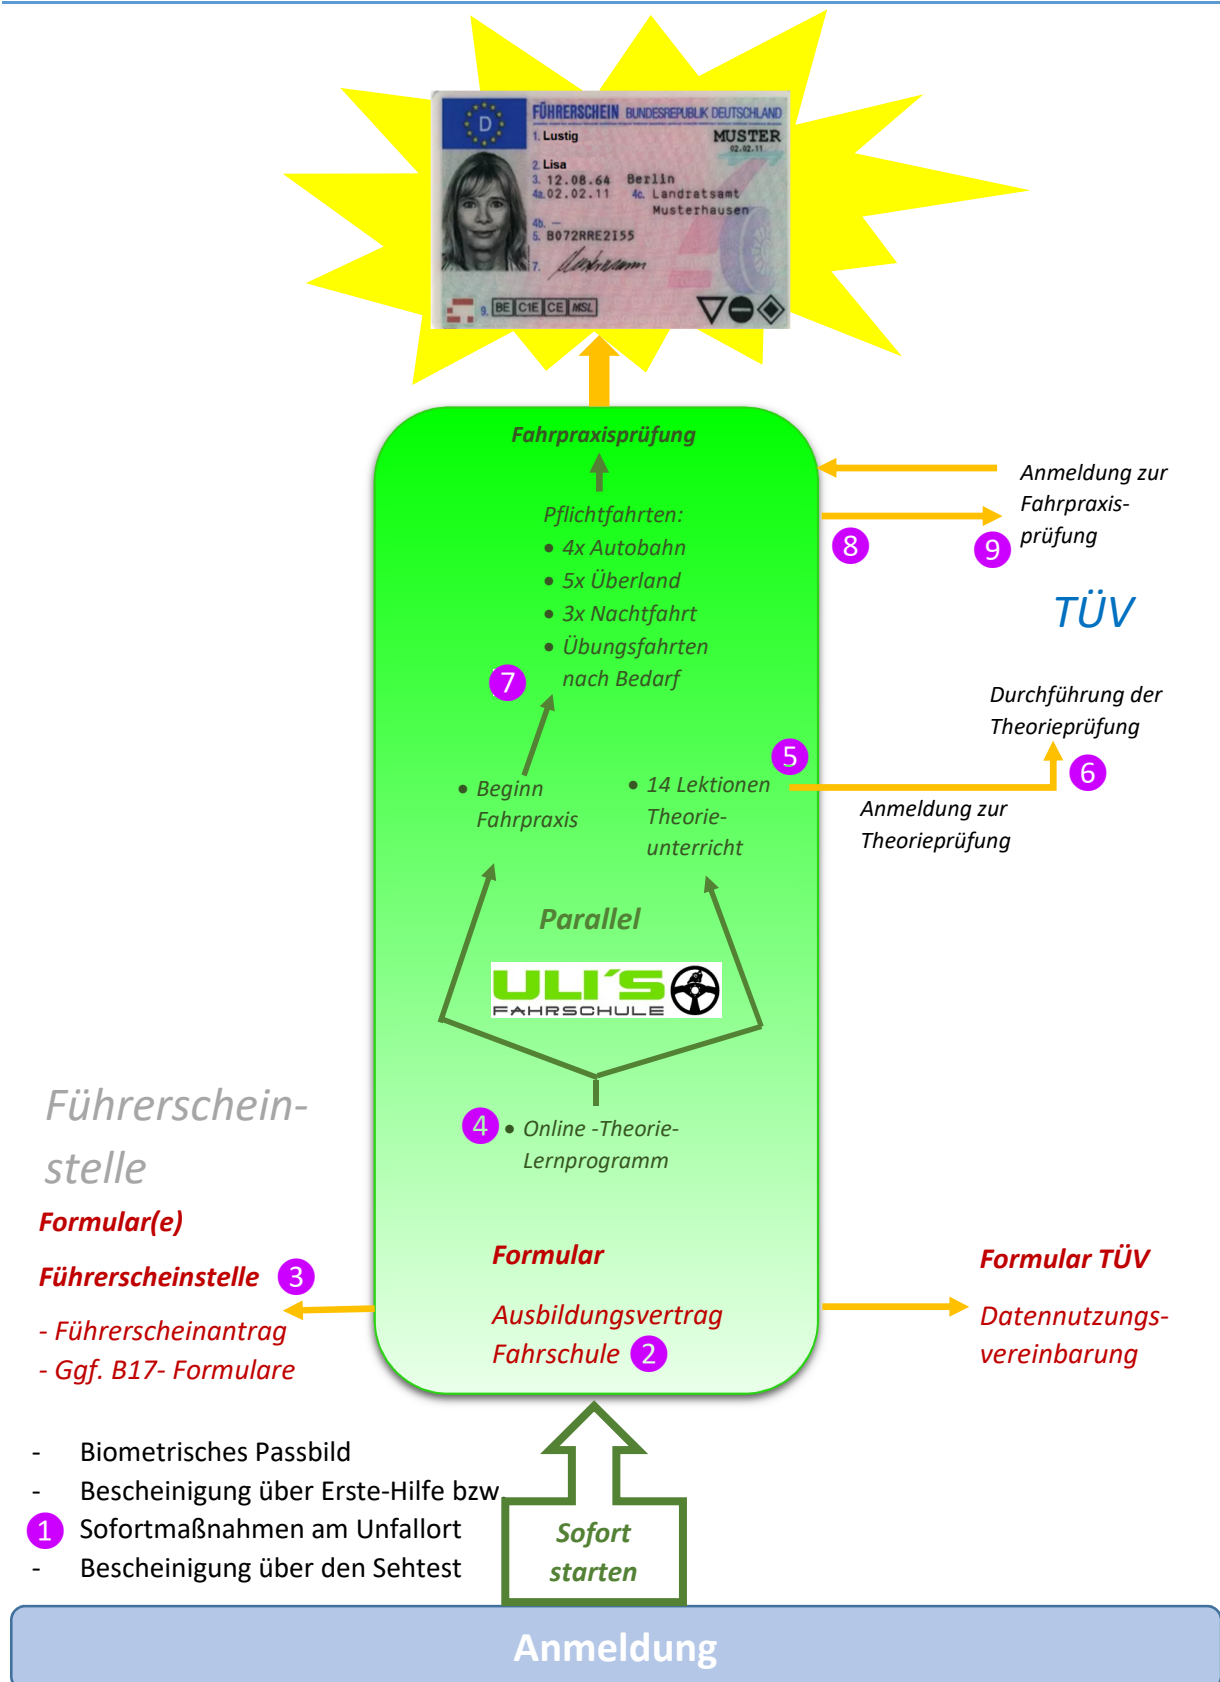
D
FÜHRERSCHEIN BUNDESREPUBLIK DEUTSCHLAND
1. Lustig
MUSTER
02.02.11
2. Lisa
3. 12.08.64 Berlin
4a. 02.02.11 4c. Landratsamt Musterhausen
4b. —
5. B072RRE2155
7.
9. BE C1E CE MSL

Fahrpraxisprüfung

Pflichtfahrten:
• 4x Autobahn
• 5x Überland
• 3x Nachtfahrt
• Übungsfahrten nach Bedarf
7

Anmeldung zur Fahrpraxisprüfung
8
9

TÜV

Durchführung der Theorieprüfung
6

5
• Beginn Fahrpraxis
• 14 Lektionen Theorieunterricht

Anmeldung zur Theorieprüfung

Parallel

ULI'S FAHRSCHULE

Führerscheinstelle

4 • Online -Theorie-Lernprogramm

Formular(e)
Führerscheinstelle 3
- Führerscheinantrag
- Ggf. B17- Formulare

Formular
Ausbildungsvertrag Fahrschule 2

Formular TÜV
Datennutzungsvereinbarung

- Biometrisches Passbild
- Bescheinigung über Erste-Hilfe bzw.
1 Sofortmaßnahmen am Unfallort
- Bescheinigung über den Sehtest

Sofort starten

Anmeldung